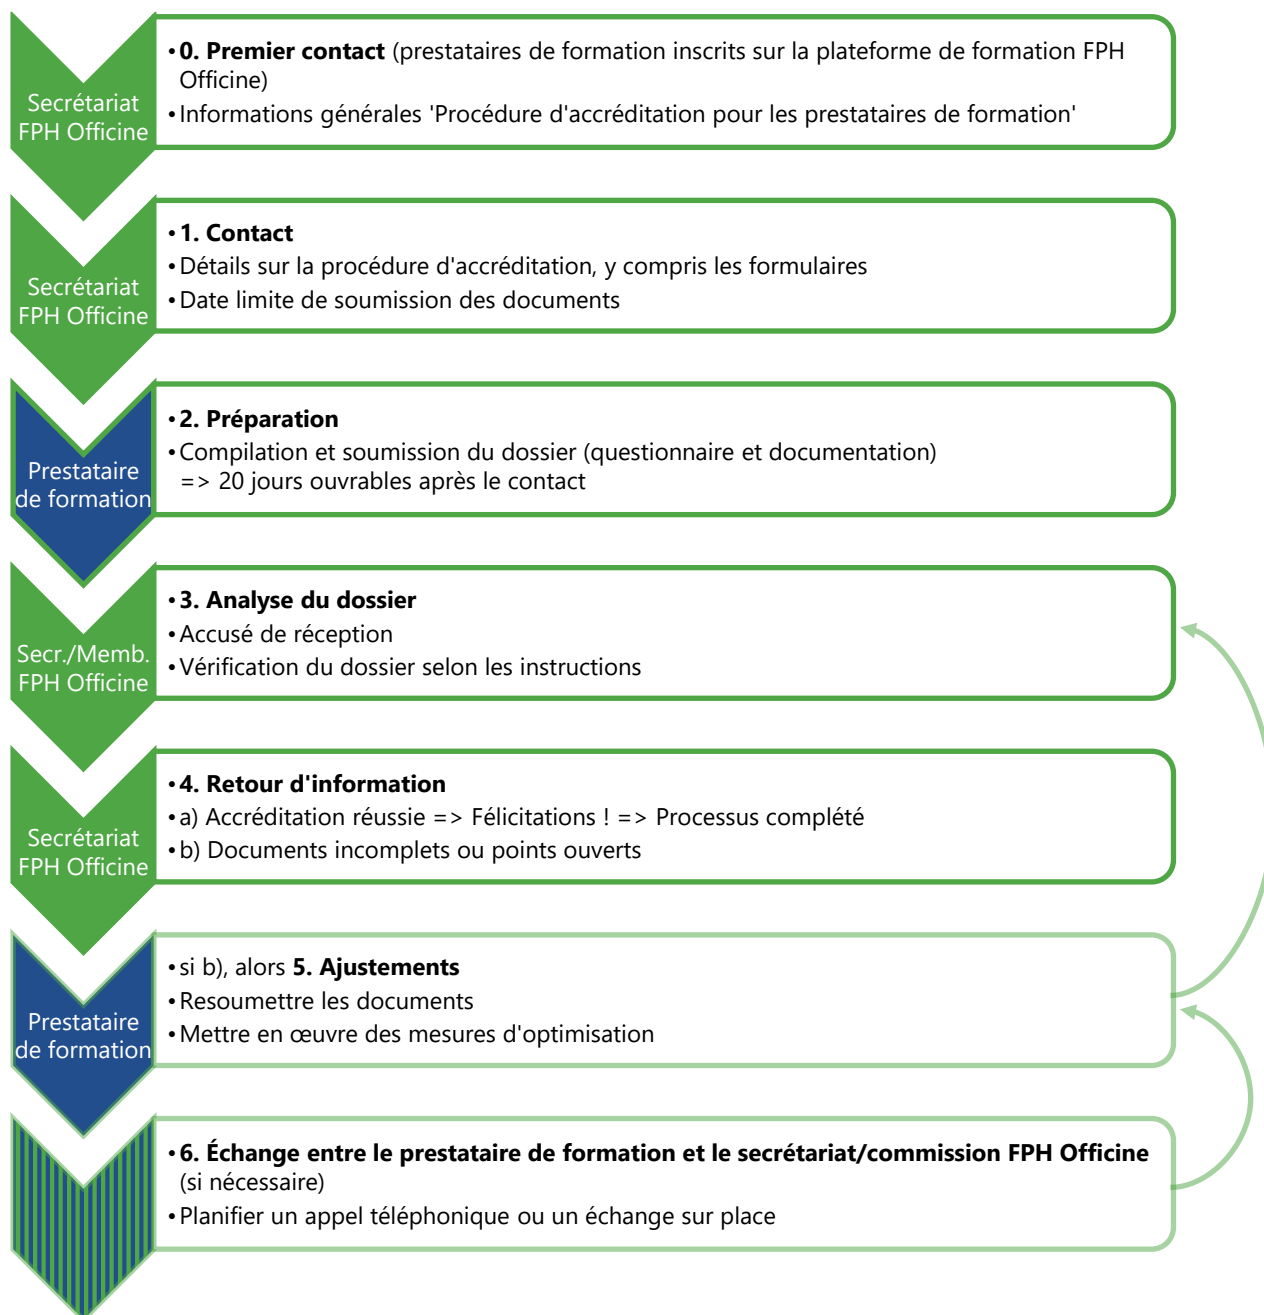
Secrétariat FPH Officine

• **0. Premier contact** (prestataires de formation inscrits sur la plateforme de formation FPH Officine)
• Informations générales 'Procédure d'accréditation pour les prestataires de formation'

Secrétariat FPH Officine

• **1. Contact**
• Détails sur la procédure d'accréditation, y compris les formulaires
• Date limite de soumission des documents

Prestataire de formation

• **2. Préparation**
• Compilation et soumission du dossier (questionnaire et documentation) => 20 jours ouvrables après le contact

Secr./Memb. FPH Officine

• **3. Analyse du dossier**
• Accusé de réception
• Vérification du dossier selon les instructions

Secrétariat FPH Officine

• **4. Retour d'information**
• a) Accréditation réussie => Félicitations ! => Processus complété
• b) Documents incomplets ou points ouverts

Prestataire de formation

• si b), alors **5. Ajustements**
• Resoumettre les documents
• Mettre en œuvre des mesures d'optimisation

• **6. Échange entre le prestataire de formation et le secrétariat/commission FPH Officine** (si nécessaire)
• Planifier un appel téléphonique ou un échange sur place